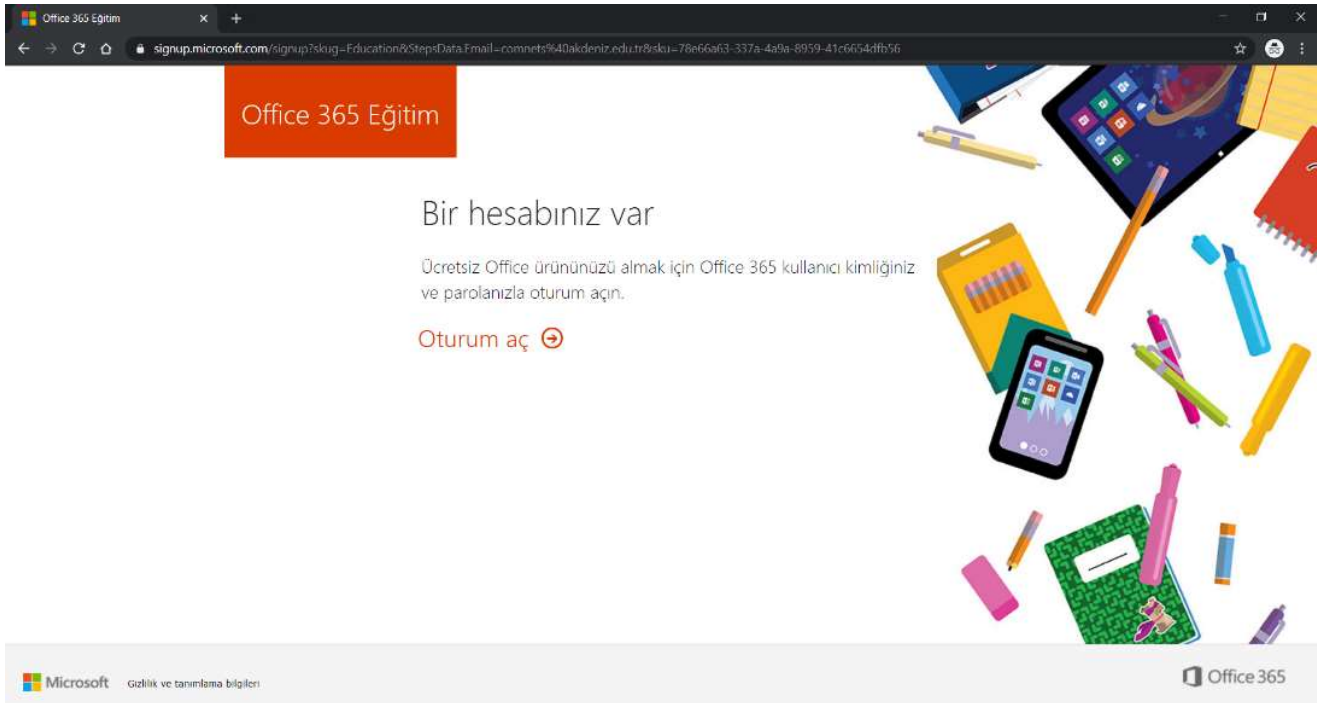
Office 365 Eğitim

signup.microsoft.com/signup?skug=Education&StepsData.Email=comnets%40akdeniz.edu.tr&sku=78e66a63-337a-4a9a-8959-41c6654dfb56

Office 365 Eğitim

Bir hesabınız var

Ücretsiz Office ürününüzü almak için Office 365 kullanıcı kimliğiniz ve parolanızla oturum açın.

Oturum aç

Microsoft Gizlilik ve tanımlama bilgileri

Office 365